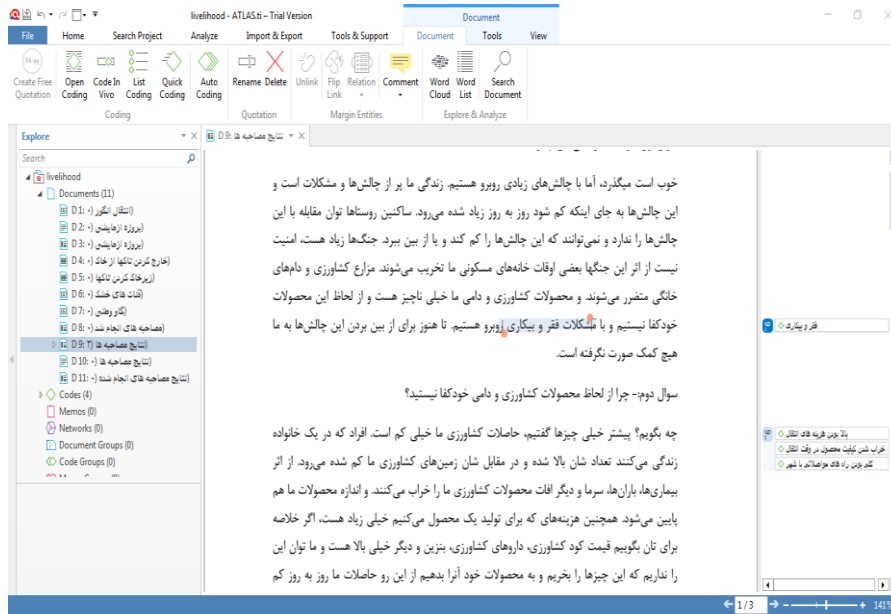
livelihood - ATLAS.ti - Trial Version

Document

File | Home | Search Project | Analyze | Import & Export | Tools & Support | Document | Tools | View

Create Free Quotation | Open Coding | Code In Vivo | List Coding | Quick Coding | Auto Coding | Rename | Delete | Unlink | Flip Link | Relation | Comment | Word Cloud | Word List | Search Document

Coding | Quotation | Margin Entities | Explore & Analyze

Explore

Search

livelihood
Documents (11)
D 1: (انتقال انگور)
D 2: (پروژه آزمایشی)
D 3: (پروژه آزمایشی)
D 4: (خارج کردن تانکها از خاک)
D 5: (از زیرخاک کردن تانکها)
D 6: (قنات های خشک)
D 7: (لگو وطنی)
D 8: (مصاحبه های انجام شد)
D 9: (نتایج مصاحبه ها ۲)
D 10: (نتایج مصاحبه ها)
D 11: (نتایج مصاحبه های انجام شده)
Codes (4)
Memos (0)
Networks (0)
Document Groups (0)
Code Groups (0)

D 9: نتایج مصاحبه ها ×

خوب است میگندم، آما با چالش‌های زیادی روبرو هستیم. زندگی ما پر از چالش‌ها و مشکلات است و این چالش‌ها به جای اینکه کم شود روز به روز زیاد شده می‌رود. ساکنین روستاها توان مقابله با این چالش‌ها را ندارد و نمی‌توانند که این چالش‌ها را کم کند و یا از بین ببرد. جنگ‌ها زیاد هست، امنیت نیست از اثر این جنگها بعضی اوقات خانه‌های مسکونی ما تخریب می‌شوند. مزارع کشاورزی و دام‌های خانگی متضرر می‌شوند. و محصولات کشاورزی و دامی ما خیلی ناچیز هست و از لحاظ این محصولات خودکفا نیستیم و با مشکلات فقر و بیکاری روبرو هستیم. تا هنوز برای از بین بردن این چالش‌ها به ما هیچ کمک صورت نگرفته است.

سوال دوم- چرا از لحاظ محصولات کشاورزی و دامی خودکفا نیستید؟

چه بگویم؟ پیشتر خیلی چیزها گفتیم، حاصلات کشاورزی ما خیلی کم است. افراد که در یک خانواده زندگی می‌کنند تعداد شان بالا شده و در مقابل شان زمین‌های کشاورزی ما کم شده می‌رود. از اثر بیماری‌ها، باران‌ها، سرما و دیگر افات محصولات کشاورزی ما را خراب می‌کنند. و اندازه محصولات ما هم پایین می‌شود. همچنین هزینه‌های که برای تولید یک محصول می‌کنیم خیلی زیاد هست، اگر خلاصه برای تان بگوییم قیمت کود کشاورزی، داروهای کشاورزی، بنزین و دیگر خیلی بالا هست و ما توان این را نداریم که این چیزها را بخریم و به محصولات خود آنرا بدهیم از این رو حاصلات ما روز به روز کم

فقر و بیکاری
بالا بودن هزینه های انتقال
خراب شدن کیفیت محصول در وقت انتقال
کم بودن راه های مواصلاتی با شهر

1/3
141